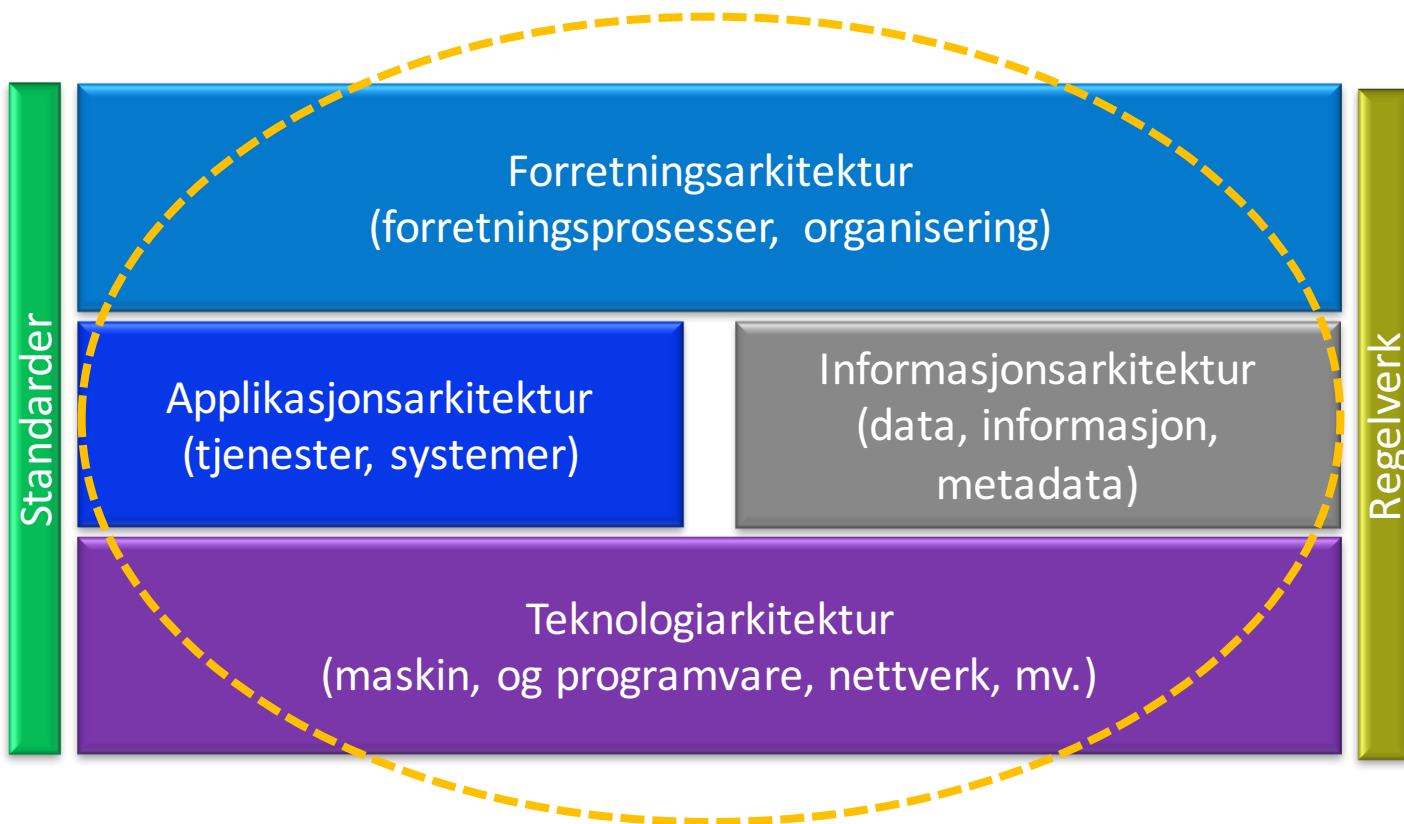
Standarder

Forretningsarkitektur
(forretningsprosesser, organisering)

Applikasjonsarkitektur
(tjenester, systemer)

Informasjonsarkitektur
(data, informasjon, metadata)

Teknologiarkitektur
(maskin, og programvare, nettverk, mv.)

Regelverk